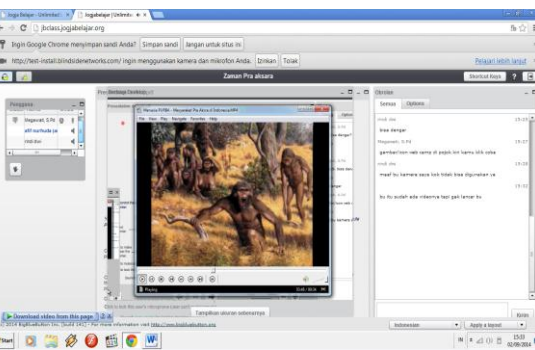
Jogja Belajar - Unlimited ×
Jogjabelajar | Unlimited ×

jbclass.jogjabelajar.org

Ingin Google Chrome menyimpan sandi Anda? Simpan sandi Jangan untuk situs ini

http://test-install.blindsidenetworks.com/ ingin menggunakan kamera dan mikrofon Anda. Izinkan Tolak

Pelajari lebih lanjut

Zaman Pra aksara

Shortcut Keys ?

Pengguna
Megawati, S.Pd
afif nurhuda pe
indi ilse

Presentation

Menonton FVRH - Manusia Pra Aksara di Indonesia.MP4

File View Play Navigate Favorites Help

Playing

Click to see the user's microphone

Tampilkan ukuran sebenarnya

Obrolan
Semua Options

indi ilse
bisa dengar
Megawati, S.Pd
gambar/vcon web cams di pojok kiri kamu tdk ada
indi ilse
maaf bu kamera saya kok tidak bisa digunakan ya
bu itu sudah ada videonya tapi gak lancar bu

Indonesian Apply a layout

Kirim

Download video from this page

© 2014 BigBlueButton Inc. [build 141] - For more information visit http://www.bigbluebutton.org

Start

IN 15:33 02/06/2014